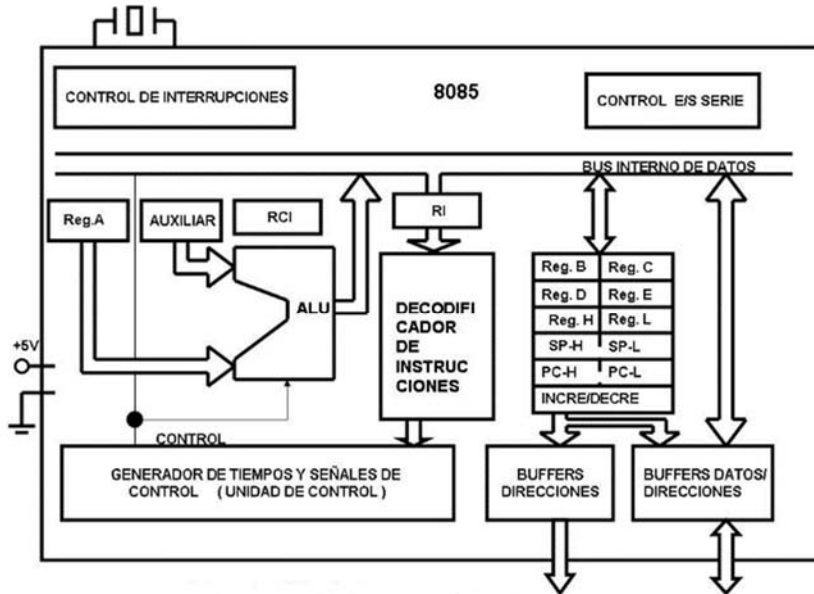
CONTROL DE INTERRUPCIONES

8085

CONTROL E/S SERIE

BUS INTERNO DE DATOS

Reg.A

AUXILIAR

RCI

RI

ALU

DECODIFICADOR DE INSTRUCCIONES

| Reg. B | Reg. C |
|---|---|
| Reg. D | Reg. E |
| Reg. H | Reg. L |
| SP-H | SP-L |
| PC-H | PC-L |
| INCRE/DECRE | |

+5V

CONTROL

GENERADOR DE TIEMPOS Y SEÑALES DE CONTROL ( UNIDAD DE CONTROL )

BUFFERS DIRECCIONES

BUFFERS DATOS/ DIRECCIONES